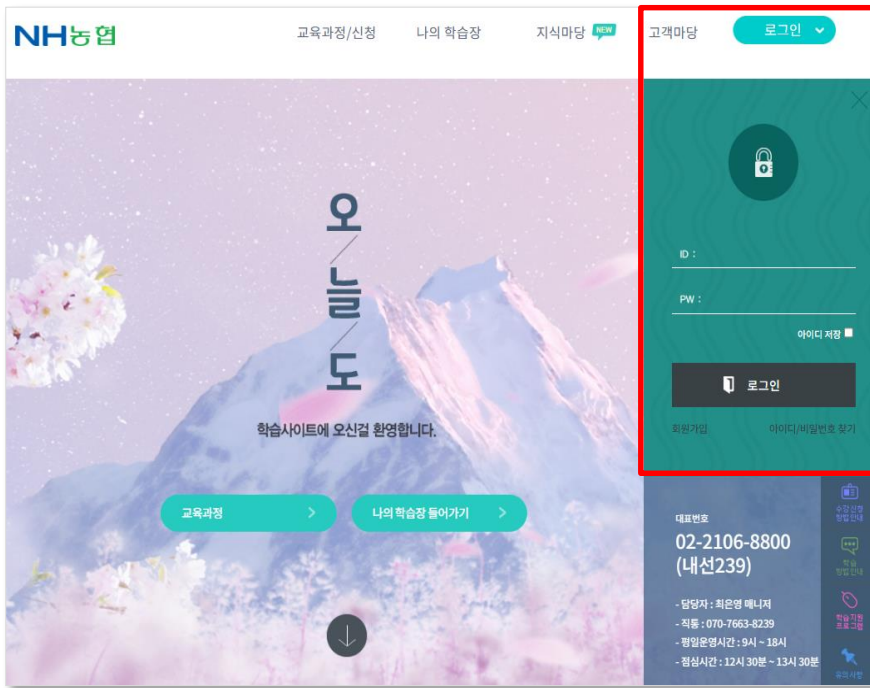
NH농협

교육과정/신청 나의 학습장 지식마당 NEW 고객마당 로그인

오/늘/도

학습사이트에 오신걸 환영합니다.

교육과정

나의 학습장 들어가기

ID :

PW :

아이디 저장

로그인

회원가입

아이디/비밀번호 찾기

대표번호

02-2106-8800 (내선239)

- 담당자 : 최은영 매니저
- 직통 : 070-7663-8239
- 평일운영시간 : 9시 ~ 18시
- 점심시간 : 12시 30분 ~ 13시 30분

수강신청 방법 안내

학습 방법 안내

학습지원 프로그램

유의 사항